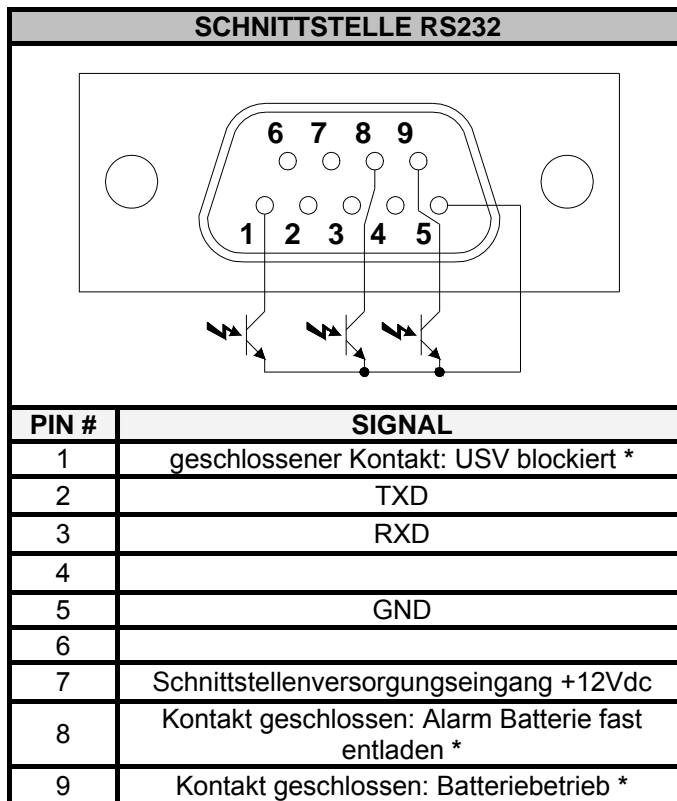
SCHNITTSTELLE RS232

6 7 8 9
1 2 3 4 5

| PIN # | SIGNAL |
|---|---|
| 1 | geschlossener Kontakt: USV blockiert * |
| 2 | TXD |
| 3 | RXD |
| 4 | |
| 5 | GND |
| 6 | |
| 7 | Schnittstellenversorgungseingang +12Vdc |
| 8 | Kontakt geschlossen: Alarm Batterie fast entladen * |
| 9 | Kontakt geschlossen: Batteriebetrieb * |